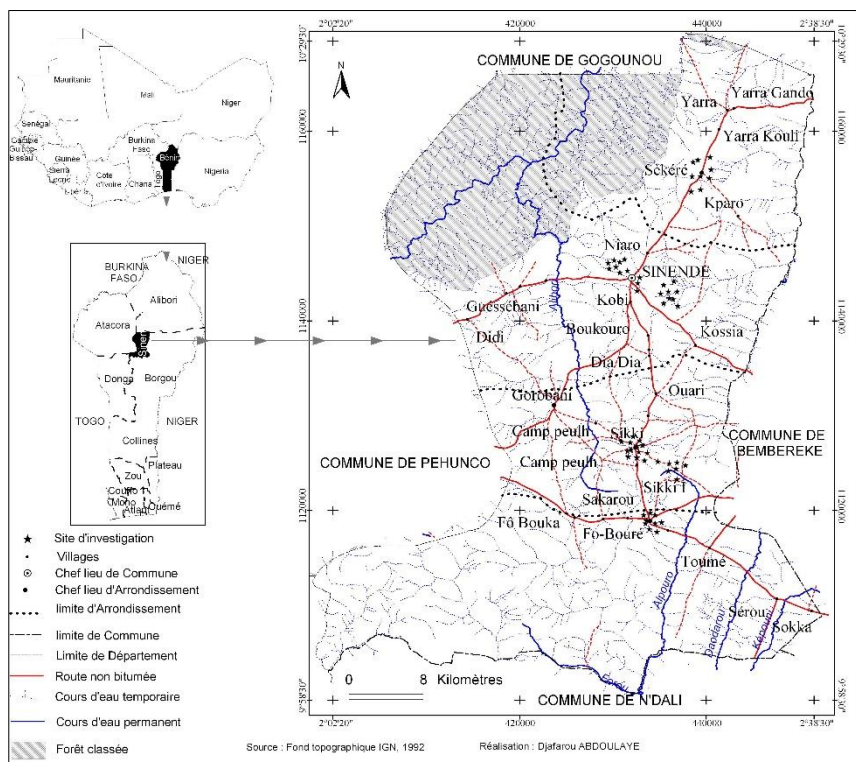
2°02'20"
420000
440000
2°38'30"
10°20'30"
1160000
1140000
1120000
9°58'30"

Mauritanie
Mali
Niger
Sénégal
Gambie
Guinée-Bissau
Guinee
Sierra Leone
Burkina Faso
Cote d'Ivoire
Ghana
Togo
Bénin
Nigeria

BURKINA FASO
NIGER
Alibori
Atacora
Sinendé
Donga
Borgou
TOGO
NIGER
Collines
Plateau
Zou
Couffo
Mono
Atlant
Ouémé

N
COMMUNE DE GOGOUNOU
Yarra
Yarra Gando
Yarra Kouli
Sekéré
Kparo
Niaro
SINENDE
Kobi
Guessebani
Didi
Boukouro
Kossia
Dia Dia
Ouari
Gorobani
Camp peulh
Sikki
COMMUNE DE BEMBEREKE
COMMUNE DE PEHUNCO
Camp peulh
Sikki 1
Sakarou
Fô Bouka
Fo-Bouré
Toumé
Sérou
Sokka
Alibori
Alpouro
Daodarou
0 8 Kilomètres
COMMUNE DE N'DALI

★ Site d'investigation
• Villages
⊙ Chef lieu de Commune
• Chef lieu d'Arrondissement
limite d'Arrondissement
limite de Commune
Limite de Département
Route non bitumée
Cours d'eau temporaire
Cours d'eau permanent
Forêt classée

Source : Fond topographique IGN, 1992
Réalisation : Djafarou ABDOULAYE